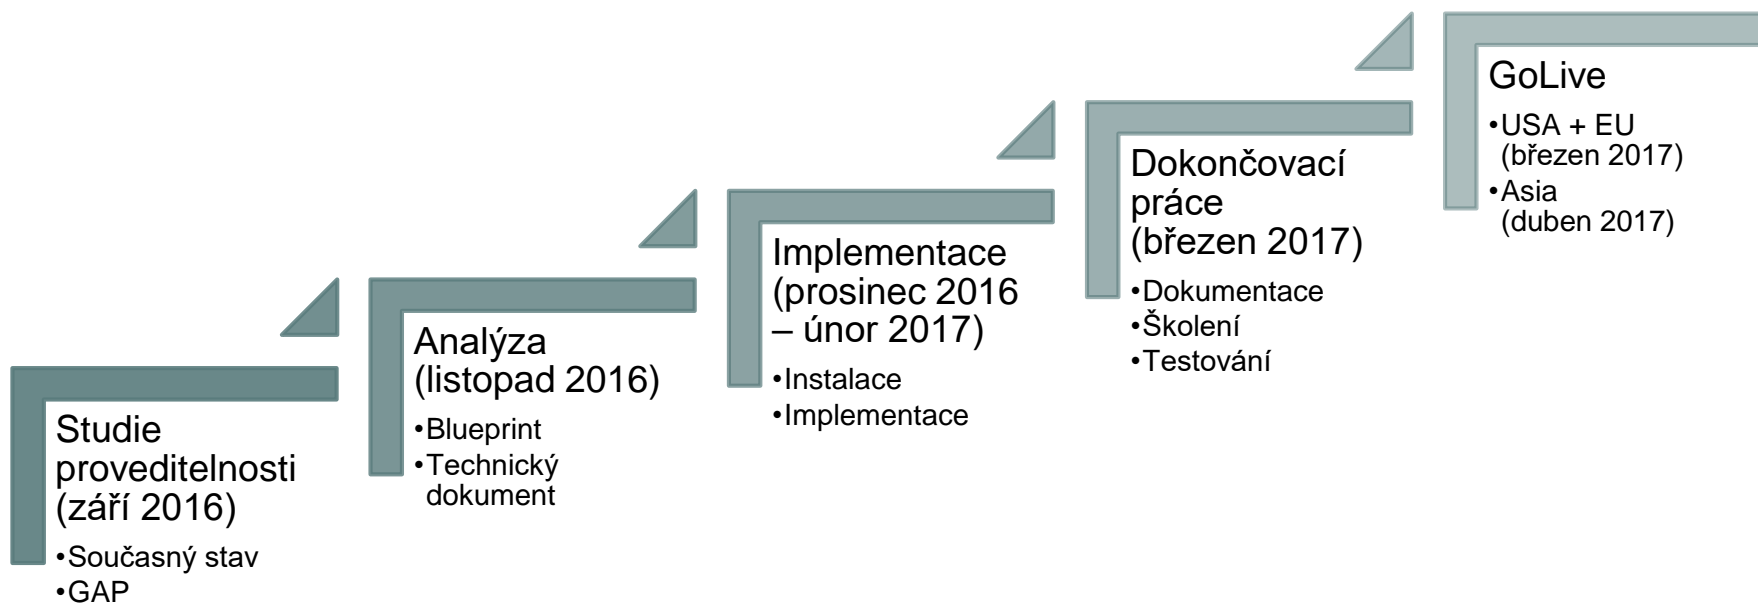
Studie proveditelnosti (září 2016)

•Současný stav
•GAP

Analýza (listopad 2016)

•Blueprint
•Technický dokument

Implementace (prosinec 2016 – únor 2017)

•Instalace
•Implementace

Dokončovací práce (březen 2017)

•Dokumentace
•Školení
•Testování

GoLive

•USA + EU (březen 2017)
•Asia (duben 2017)